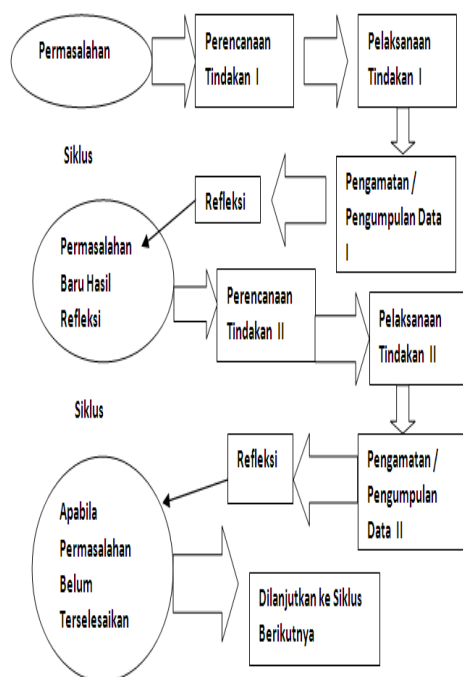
Permasalahan

Perencanaan Tindakan I

Pelaksanaan Tindakan I

Siklus

Pengamatan / Pengumpulan Data I

Refleksi

Permasalahan Baru Hasil Refleksi

Perencanaan Tindakan II

Pelaksanaan Tindakan II

Siklus

Pengamatan / Pengumpulan Data II

Refleksi

Apabila Permasalahan Belum Terselesaikan

Dilanjutkan ke Siklus Berikutnya